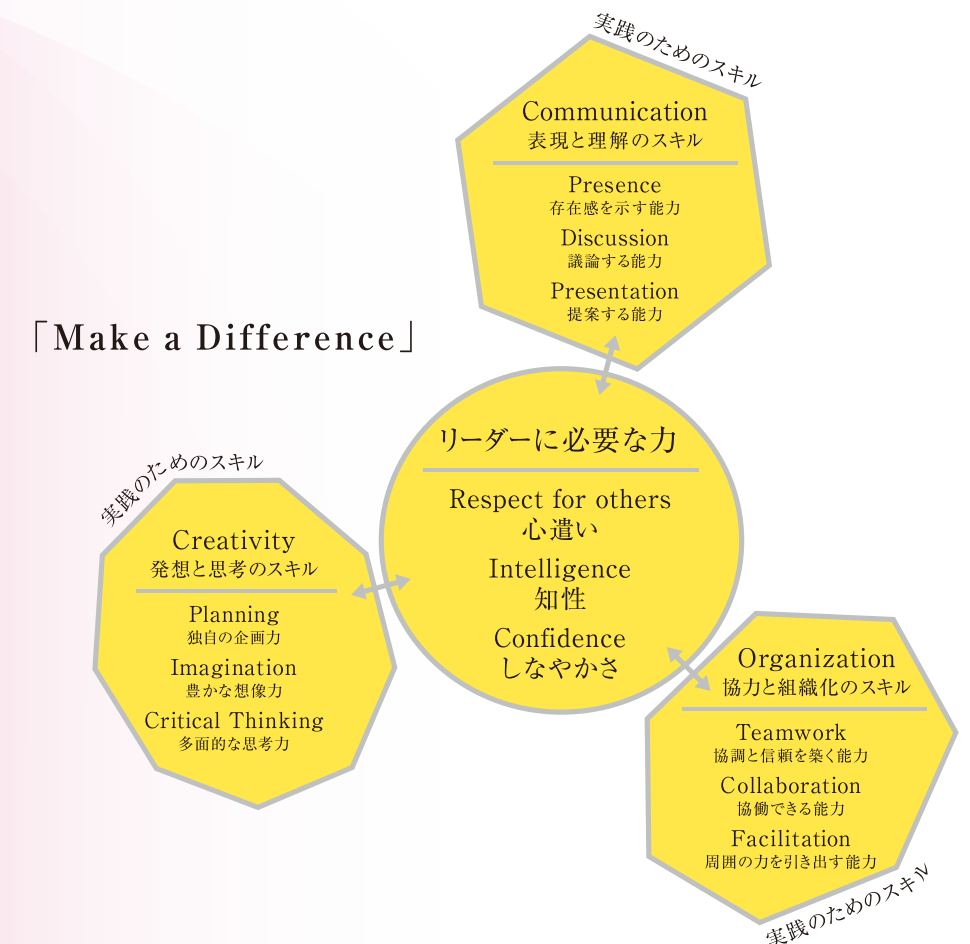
「Make a Difference」

実践のためのスキル

Communication
表現と理解のスキル

Presence
存在感を示す能力
Discussion
議論する能力
Presentation
提案する能力

リーダーに必要な力

Respect for others
心遣い
Intelligence
知性
Confidence
しなやかさ

実践のためのスキル

Creativity
発想と思考のスキル

Planning
独自の企画力
Imagination
豊かな想像力
Critical Thinking
多面的な思考力

Organization
協力と組織化のスキル

Teamwork
協調と信頼を築く能力
Collaboration
協働できる能力
Facilitation
周囲の力を引き出す能力

実践のためのスキル